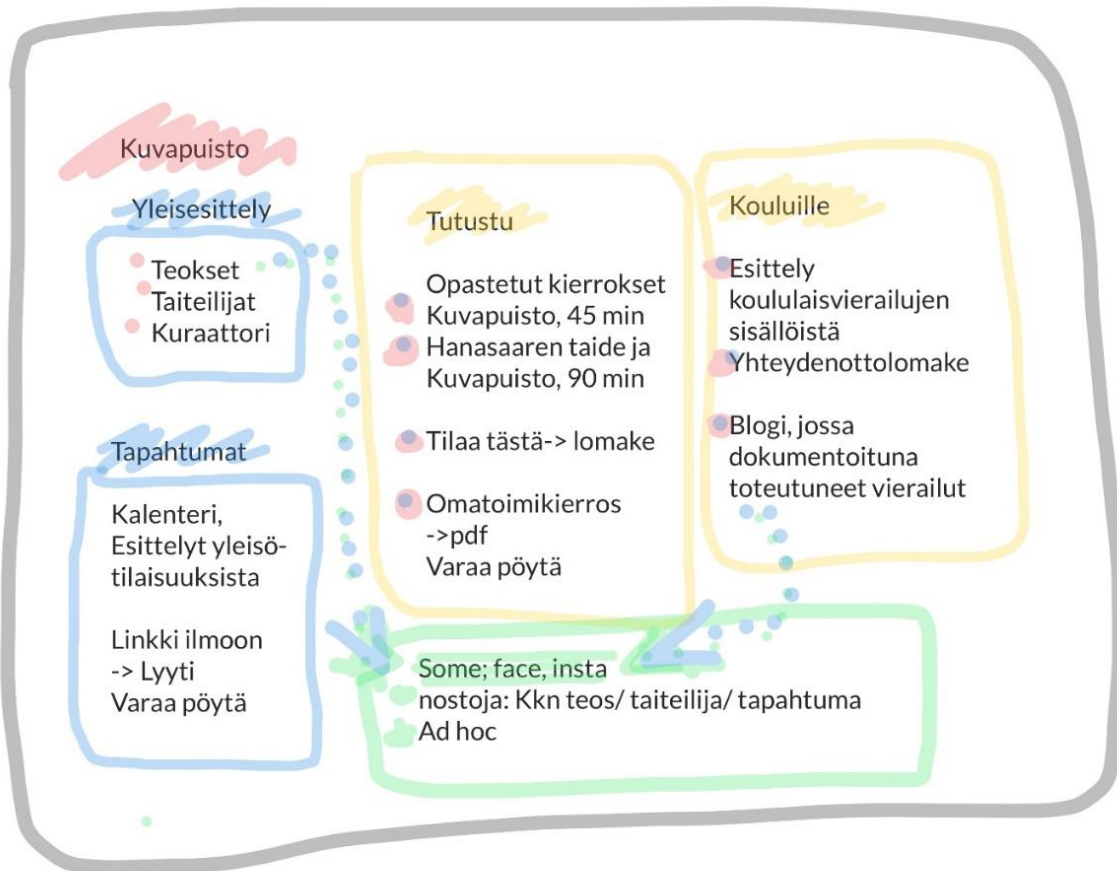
Kuvapuisto

Yleisesittely

Teokset
Taiteilijat
Kuraattori

Tapahtumat

Kalenteri,
Esittelyt yleisö-tilaisuuksista

Linkki ilmoon
-> Lyyti
Varaa pöytä

Tutustu

Opastetut kierrokset
Kuvapuisto, 45 min
Hanasaaren taide ja Kuvapuisto, 90 min

Tilaa tästä-> lomake

Omatoimikierros
->pdf
Varaa pöytä

Kouluille

Esittely koululaisvierailujen sisällöistä
Yhteydenottolomake

Blogi, jossa dokumentoituna toteutuneet vierailut

Some; face, insta
nostoja: Kkn teos/ taiteilija/ tapahtuma
Ad hoc